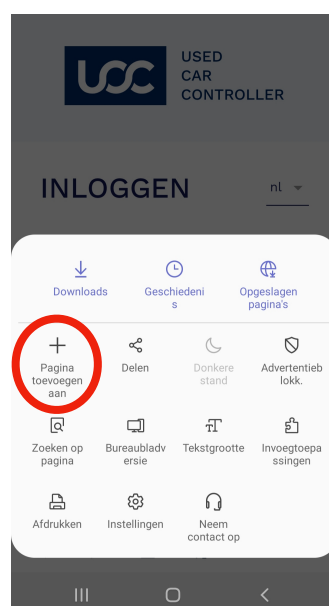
UCC USED CAR CONTROLLER

INLOGGEN nl

Downloads
Geschiedenis
Opgeslagen pagina's

Pagina toevoegen aan
Delen
Donkere stand
Advertentieb lokk.

Zoeken op pagina
Bureaubladversie
Tekstgrootte
Invoegtoepassingen

Afdrukken
Instellingen
Neem contact op